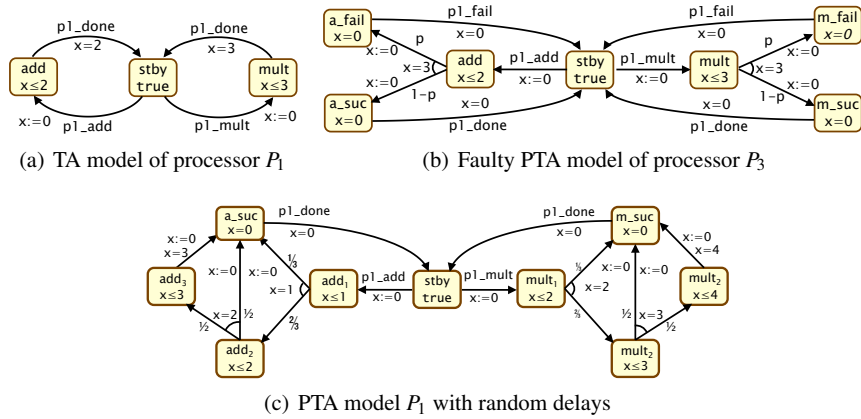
p1_done
x=2
add
x≤2
stby
true
p1_done
x=3
mult
x≤3
x:=0
p1_add
p1_mult
x:=0

(a) TA model of processor $P_1$

a_fail
x=0
p1_fail
x=0
p1_fail
x=0
m_fail
x=0
x:=0
p
x=3
add
x≤2
p1_add
x:=0
stby
true
p1_mult
x:=0
mult
x≤3
p
x:=0
x=3
x:=0
1-p
a_suc
x=0
x=0
p1_done
1-p
x=0
p1_done
m_suc
x=0

(b) Faulty PTA model of processor $P_3$

a_suc
x=0
p1_done
x=0
p1_done
x=0
m_suc
x=0
x:=0
x=3
add$_3$
x≤3
x:=0
x:=0
⅓
x=1
add$_1$
x≤1
p1_add
x:=0
stby
true
p1_mult
x:=0
mult$_1$
x≤2
⅓
x=2
x:=0
x:=0
x:=0
x=4
mult$_2$
x≤4
x=2
½
½
⅔
⅔
½
x=3
½
add$_2$
x≤2
mult$_2$
x≤3

(c) PTA model $P_1$ with random delays